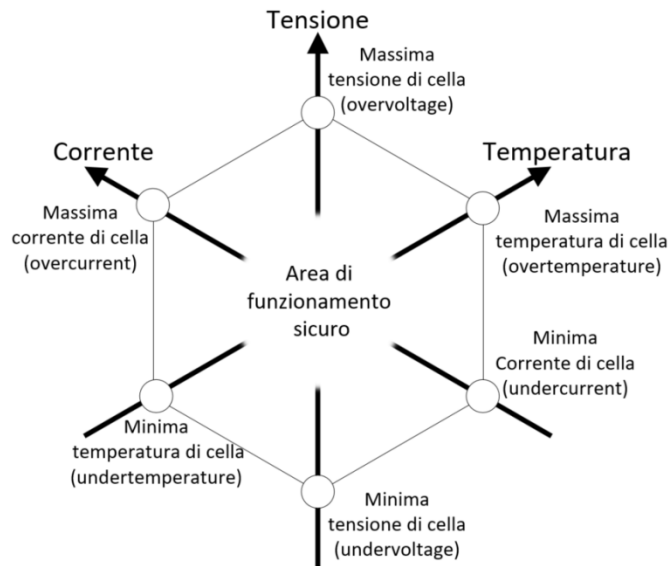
Tensione

Massima tensione di cella (overvoltage)

Corrente

Temperatura

Massima corrente di cella (overcurrent)

Massima temperatura di cella (overtemperature)

Area di funzionamento sicuro

Minima Corrente di cella (undercurrent)

Minima temperatura di cella (undertemperature)

Minima tensione di cella (undervoltage)